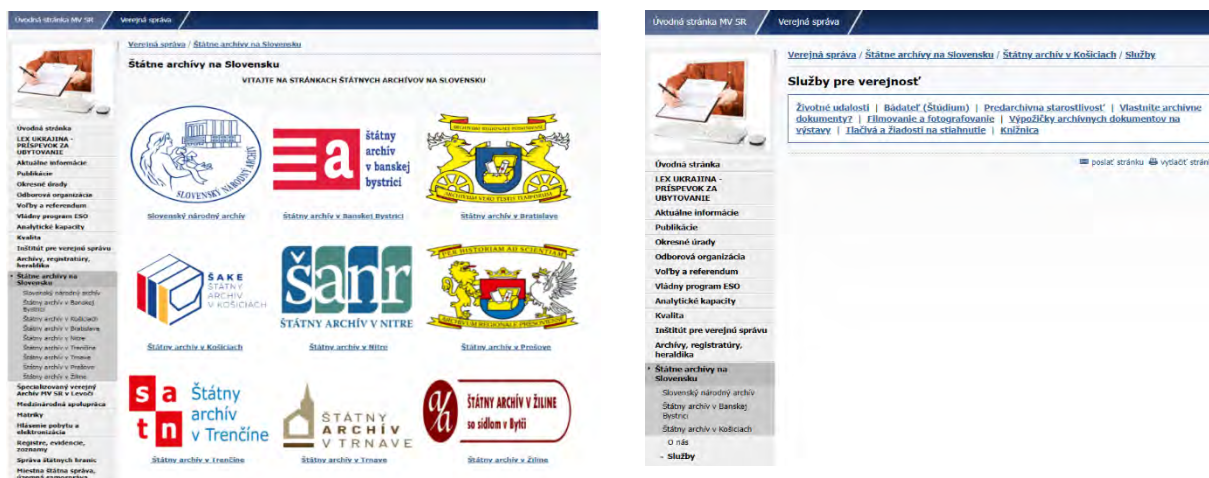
Úvodná stránka MV SR | Verejná správa

Verejná správa / Štátne archívy na Slovensku

Štátne archívy na Slovensku

VITAJTE NA STRÁNKACH ŠTÁTNYCH ARCHÍVOV NA SLOVENSKU

Úvodná stránka
LEX UKRAJINA - PRÍSPEVOK ZA UBYTOVANIE
Aktuálne informácie
Publikácie
Okresné úrady
Odborová organizácia
Voľby a referendum
Vládny program ESO
Analytické kapacity
Kvalita
Inštitút pre verejnú správu
Archívy, registratúry, heraldika
Štátne archívy na Slovensku
Slovenský národný archív
Štátny archív v Banskej Bystrici
Štátny archív v Košiciach
Štátny archív v Bratislave
Štátny archív v Nitre
Štátny archív v Trenčíne
Štátny archív v Trnave
Štátny archív v Prešove
Štátny archív v Žiline
Špecializovaný verejný Archív MV SR v Levoči
Medzinárodná spolupráca
Matriky
Hlásenie pobytu a elektronizácia
Registre, evidencie, zoznamy
Správa štátnych hraníc
Miestna štátna správa, územná samospráva

SLOVENSKÝ NÁRODNÝ ARCHÍV
Slovenský národný archív

a štátny archív v banskej bystrici
Štátny archív v Banskej Bystrici

ARCHIVUM REGIONALE POSONIENSE
ARCHIVUM VERO TESTIS TEMPORUM
Štátny archív v Bratislave

ŠAKE ŠTÁTNY ARCHÍV V KOŠICIACH
Štátny archív v Košiciach

šanr ŠTÁTNY ARCHÍV V NITRE
Štátny archív v Nitre

LUX HISTORIAM AD SCIENTIAM
ARCHIVUM REGIONALE PRESOVIENSE
Štátny archív v Prešove

s a t n Štátny archív v Trenčíne
Štátny archív v Trenčíne

ŠTÁTNY ARCHÍV V TRNAVE
Štátny archív v Trnave

ŠTÁTNY ARCHÍV V ŽILINE so sídlom v Bytči
Štátny archív v Žiline

Úvodná stránka MV SR | Verejná správa

Verejná správa / Štátne archívy na Slovensku / Štátny archív v Košiciach / Služby

Služby pre verejnosť

Životné udalosti | Bádateľ (Štúdium) | Predarchívna starostlivosť | Vlastníte archívne dokumenty? | Filmovanie a fotografovanie | Výpožičky archívnych dokumentov na výstavy | Tlačivá a žiadosti na stiahnutie | Knižnica

poslať stránku vytlačiť stránku

Úvodná stránka
LEX UKRAJINA - PRÍSPEVOK ZA UBYTOVANIE
Aktuálne informácie
Publikácie
Okresné úrady
Odborová organizácia
Voľby a referendum
Vládny program ESO
Analytické kapacity
Kvalita
Inštitút pre verejnú správu
Archívy, registratúry, heraldika
Štátne archívy na Slovensku
Slovenský národný archív
Štátny archív v Banskej Bystrici
Štátny archív v Košiciach
O nás
- Služby